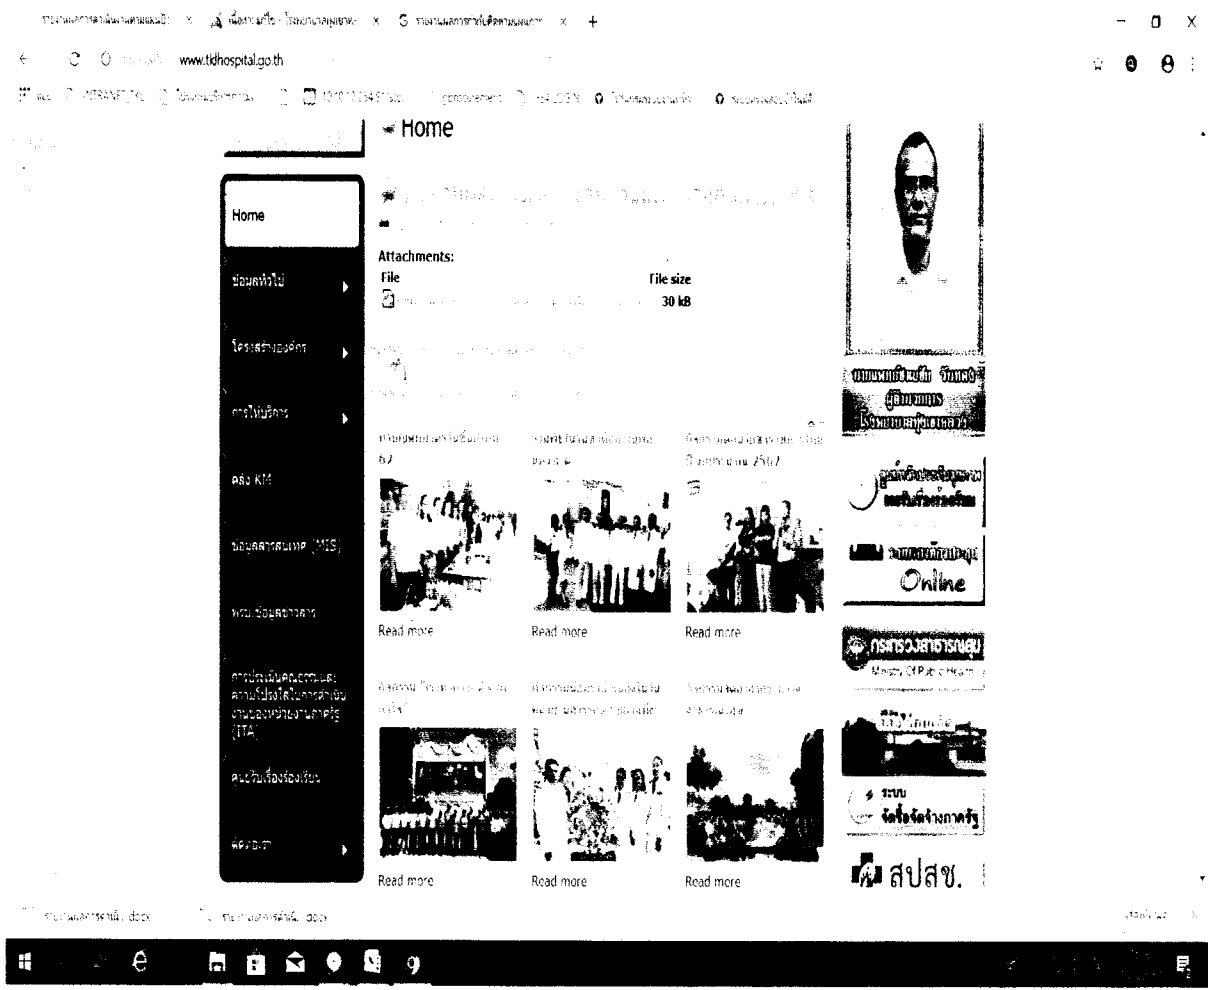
www.tldhospital.go.th

Home

Attachments:

File

File size

30 kB

Home

ข้อมูลทั่วไป

โครงสร้างองค์กร

การให้บริการ

คลัง KM

ข้อมูลสารสนเทศ (MIS)

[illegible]

การประเมินคุณธรรมและความโปร่งใสในการดำเนินงานของหน่วยงานภาครัฐ (ITA)

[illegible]

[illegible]

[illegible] 2567

Read more

Read more

Read more

Read more

Read more

Read more

ผู้อำนวยการ

Online

กระทรวงสาธารณสุข

Ministry Of Public Health

ระบบ จัดซื้อจัดจ้างภาครัฐ

สปสช.